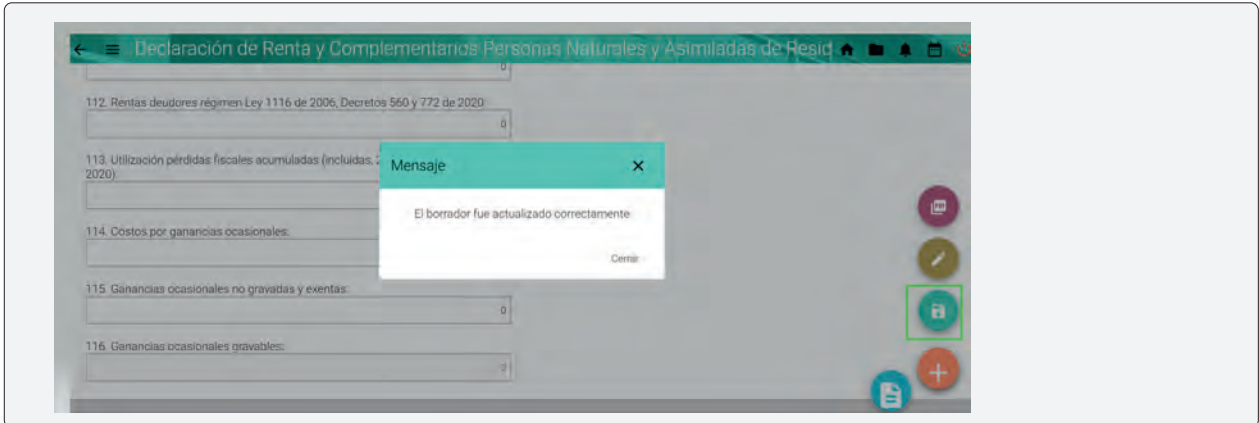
Declaración de Renta y Complementarios Personas Naturales y Asimiladas de Resid

0

112. Rentas deudores régimen Ley 1116 de 2006, Decretos 560 y 772 de 2020:

0

113. Utilización pérdidas fiscales acumuladas (incluidas, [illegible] 2020):

114. Costos por ganancias ocasionales:

115. Ganancias ocasionales no gravadas y exentas:

0

116. Ganancias ocasionales gravables:

0

Mensaje

×

El borrador fue actualizado correctamente

Cerrar